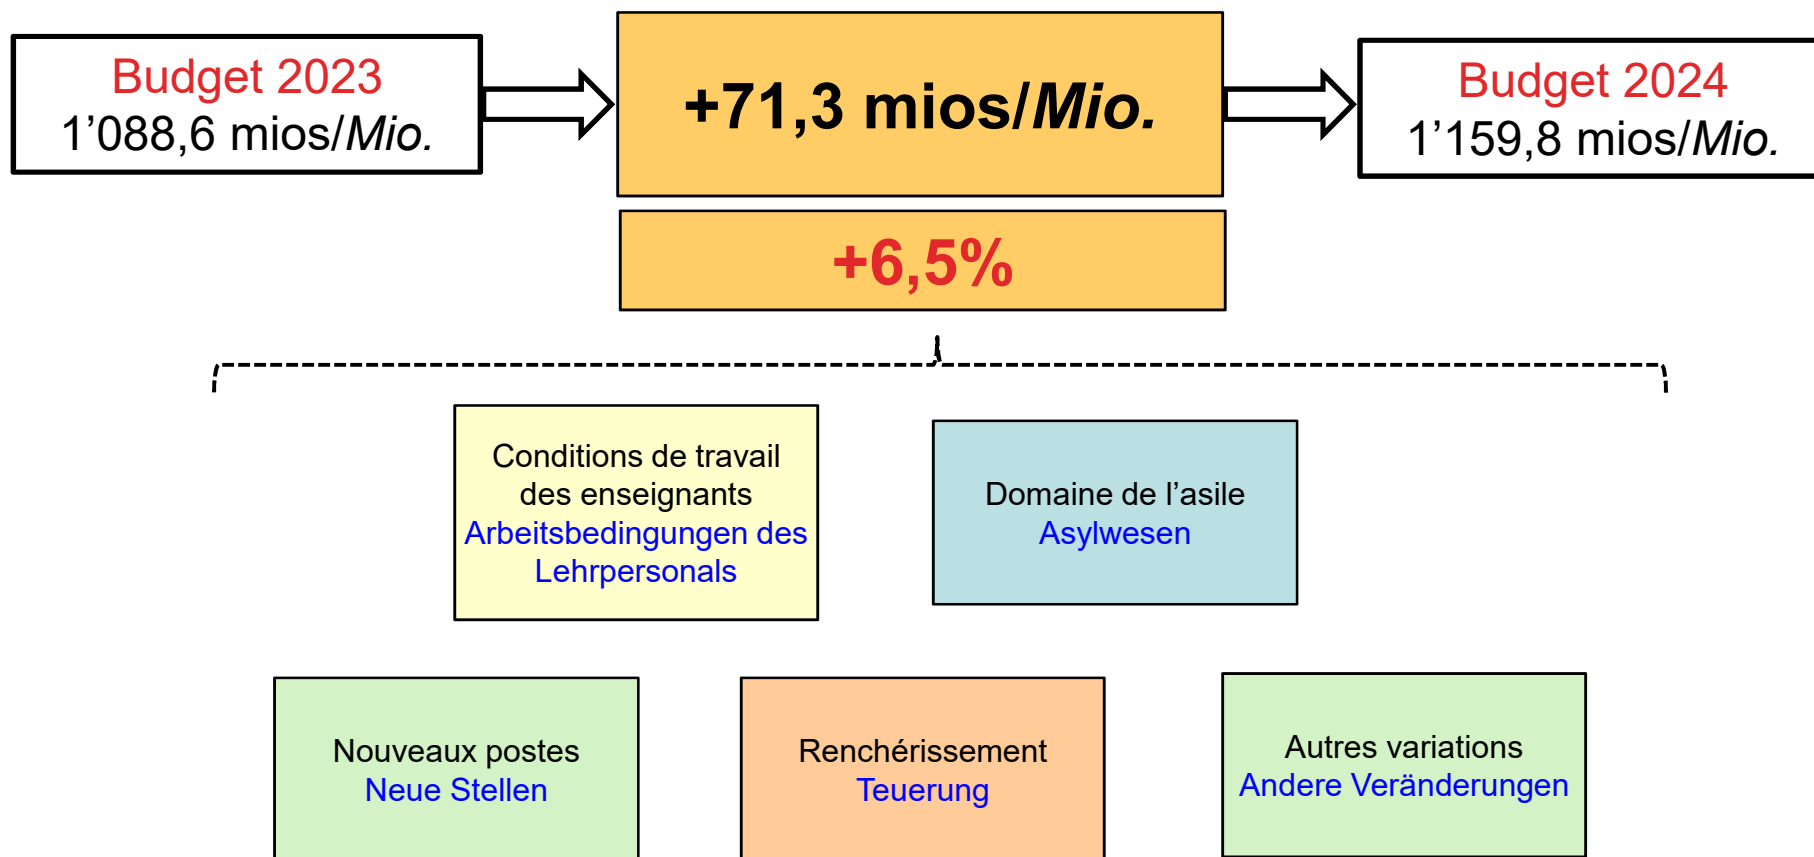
Budget 2023
1’088,6 mios/*Mio.*

+71,3 mios/*Mio.*

Budget 2024
1’159,8 mios/*Mio.*

+6,5%

Conditions de travail des enseignants
Arbeitsbedingungen des Lehrpersonals

Domaine de l’asile
Asylwesen

Nouveaux postes
Neue Stellen

Renchérissement
Teuerung

Autres variations
Andere Veränderungen